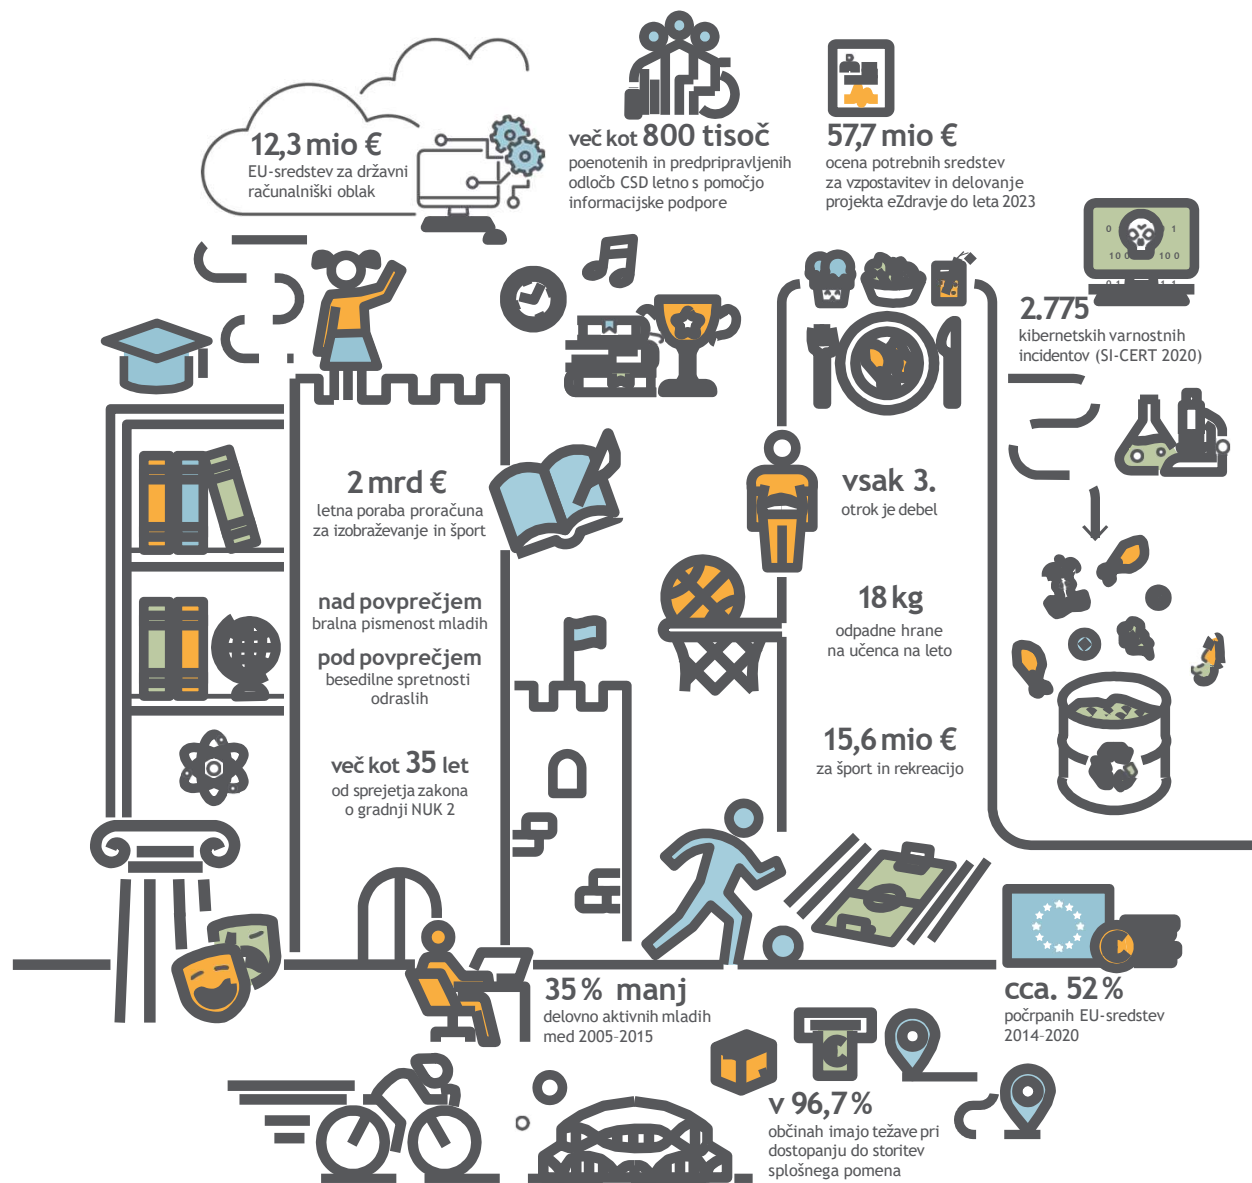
12,3 mio €
EU-sredstev za državni računalniški oblak

več kot 800 tisoč
poenotenih in predpripravljenih odločb CSD letno s pomočjo informacijske podpore

57,7 mio €
ocena potrebnih sredstev za vzpostavitev in delovanje projekta eZdravje do leta 2023

2.775
kibernetskih varnostnih incidentov (SI-CERT 2020)

2 mrd €
letna poraba proračuna za izobraževanje in šport

nad povprečjem
bralna pismenost mladih

pod povprečjem
besedilne spretnosti odraslih

več kot 35 let
od sprejetja zakona o gradnji NUK 2

vsak 3.
otrok je debel

18 kg
odpadne hrane na učenca na leto

15,6 mio €
za šport in rekreacijo

35 % manj
delovno aktivnih mladih med 2005-2015

cca. 52 %
počrpanih EU-sredstev 2014-2020

v 96,7 %
občinah imajo težave pri dostopanju do storitev splošnega pomena